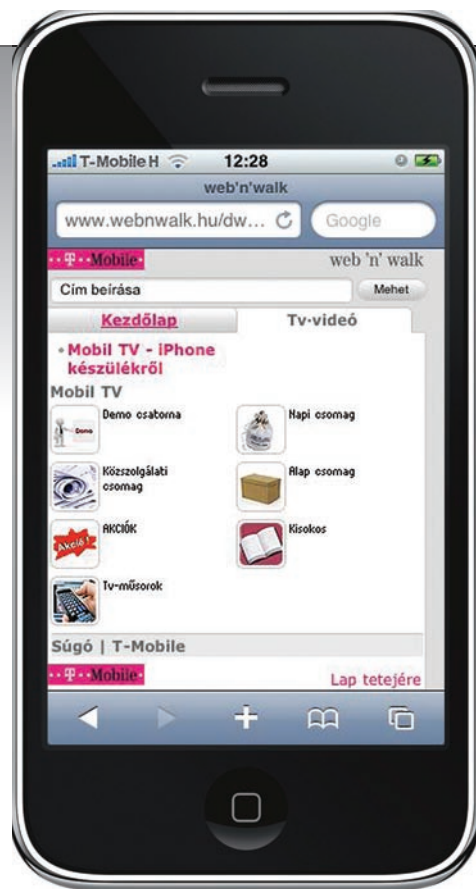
T-Mobile H 12:28
web'n'walk
www.webnwalk.hu/dw...
Google
·T··Mobile·
web 'n' walk
Cím beírása
Mehet
Kezdőlap
Tv-videó
• Mobil TV - iPhone készülékről
Mobil TV
Demo
Demo csatorna
Napi csomag
Közszolgálati csomag
Alap csomag
Akció!
AKCIÓK
Kisokos
Tv-műsorok
Súgó | T-Mobile
·T··Mobile·
Lap tetejére